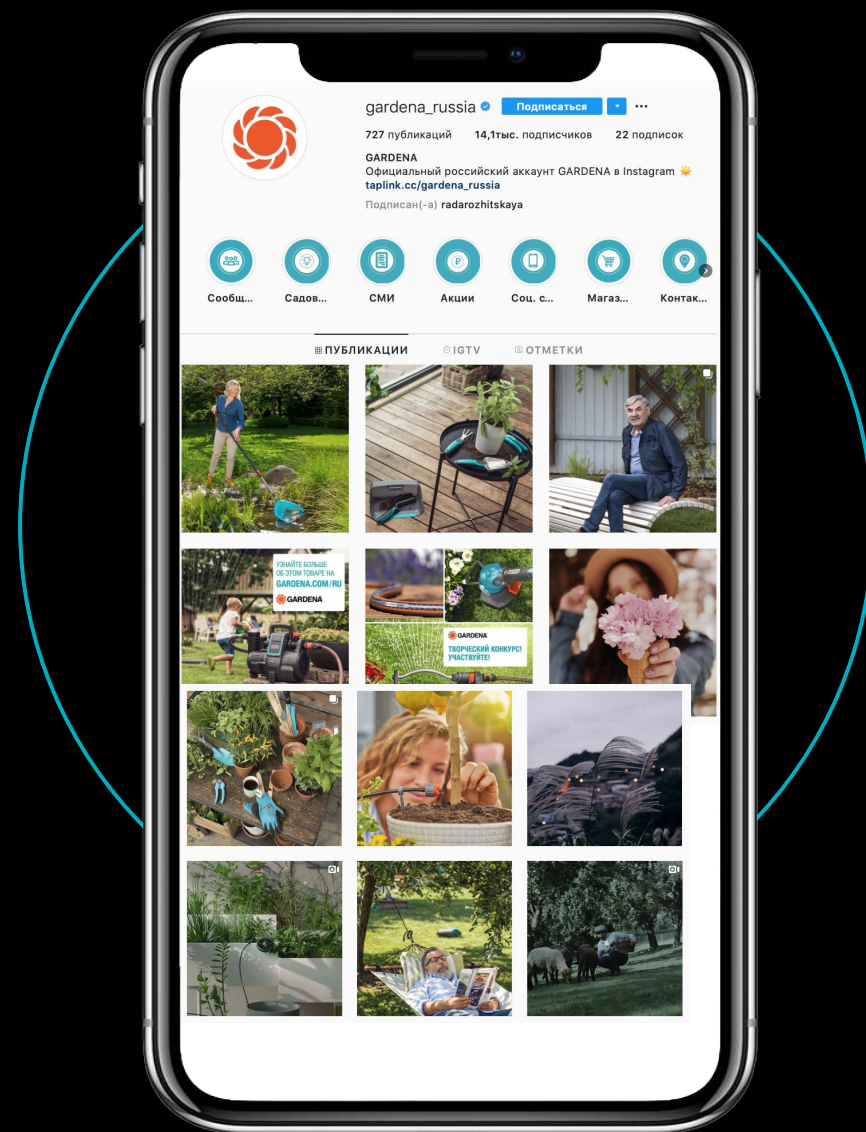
gardena_russia
Подписаться
727 публикаций 14,1тыс. подписчиков 22 подписок
GARDENA
Официальный российский аккаунт GARDENA в Instagram
taplink.cc/gardena_russia
Подписан(-а) radarozhitskaya

Сообщ... Садов... СМИ Акции Соц. с... Магаз... Контак...

ПУБЛИКАЦИИ IGTV ОТМЕТКИ

УЗНАЙТЕ БОЛЬШЕ ОБ ЭТОМ ТОВАРЕ НА GARDENA.COM/RU
GARDENA

GARDENA
ТВОРЧЕСКИЙ КОНКУРС! УЧАСТВУЙТЕ!